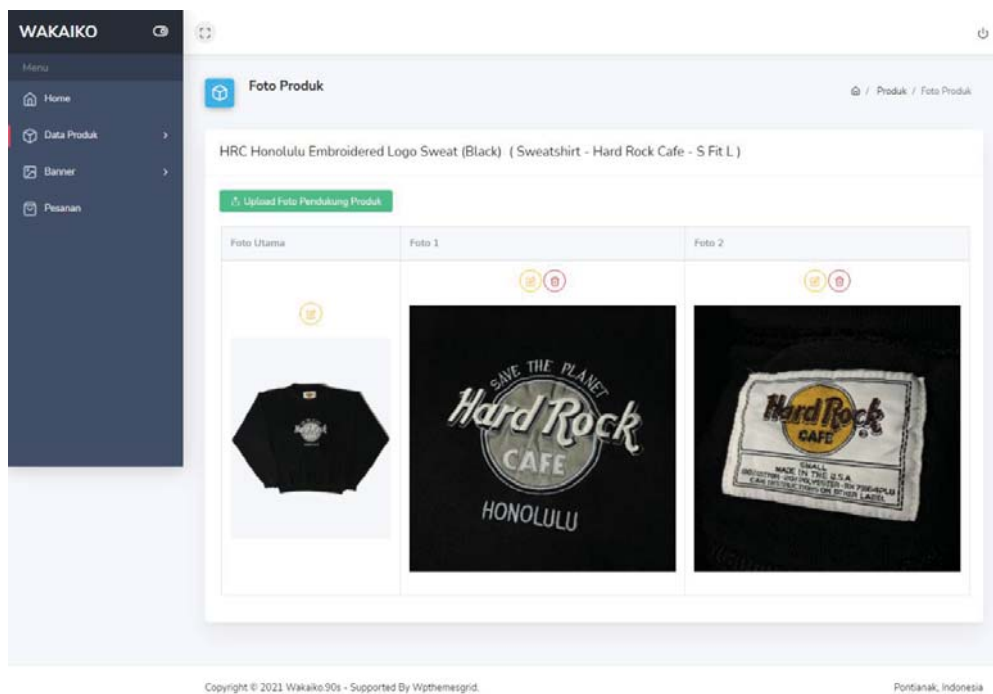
WAKAIKO

Menu

Home

Data Produk

Banner

Pesanan

Foto Produk

/ Produk / Foto Produk

HRC Honolulu Embroidered Logo Sweat (Black) ( Sweatshirt - Hard Rock Cafe - S Fit L )

Upload Foto Pendukung Produk

| Foto Utama | Foto 1 | Foto 2 |
|---|---|---|
| | | |

SAVE THE PLANET
Hard Rock
CAFE
HONOLULU

Hard Rock
CAFE
SMALL
MADE IN THE U.S.A.
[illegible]

Copyright © 2021 Wakaiko.90s - Supported By Wpthemesgrid.

Pontianak, Indonesia